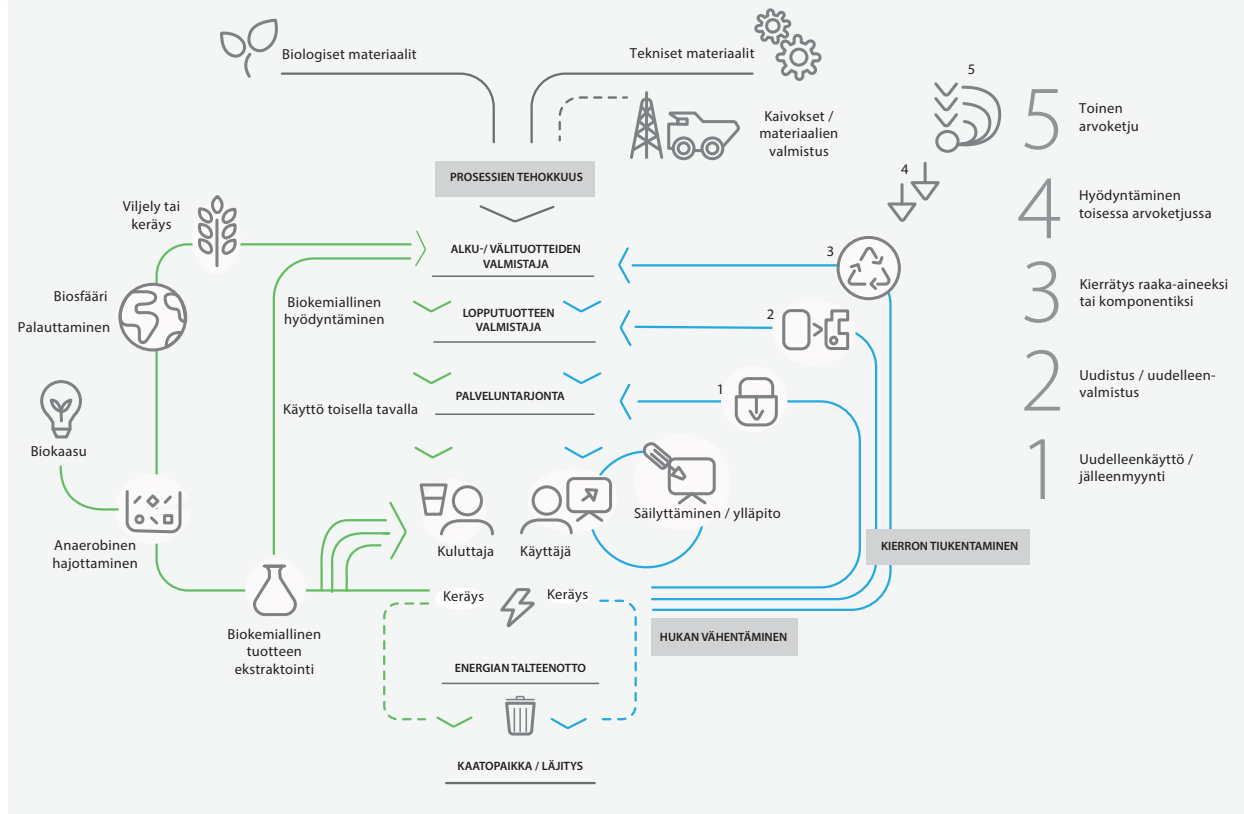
Biologiset materiaalit

Tekniset materiaalit

Kaivokset / materiaalien valmistus

PROSESSIEN TEHOKKUUS

Viljely tai keräys

Biosfääri

Palauttaminen

Biokaasu

Anaerobinen hajottaminen

Biokemiallinen hyödyntäminen

Käyttö toisella tavalla

ALKU-/ VÄLITUOTTEIDEN VALMISTAJA

LOPPUTUOTTEEN VALMISTAJA

PALVELUNTARJONTA

Kuluttaja

Käyttäjä

Säilyttäminen / ylläpito

Biokemiallinen tuotteen ekstraktointi

Keräys

Keräys

ENERGIAN TALTEENOTTO

KAATOPAIKKA / LÄJITYS

HUKAN VÄHENTÄMINEN

KIERRON TIUKENTAMINEN

5

4

3

2

1

5 Toinen arvoketju

4 Hyödyntäminen toisessa arvoketjussa

3 Kierrätys raaka-aineeksi tai komponentiksi

2 Uudistus / uudelleenvalmistus

1 Uudelleenkäyttö / jälleenmyynti